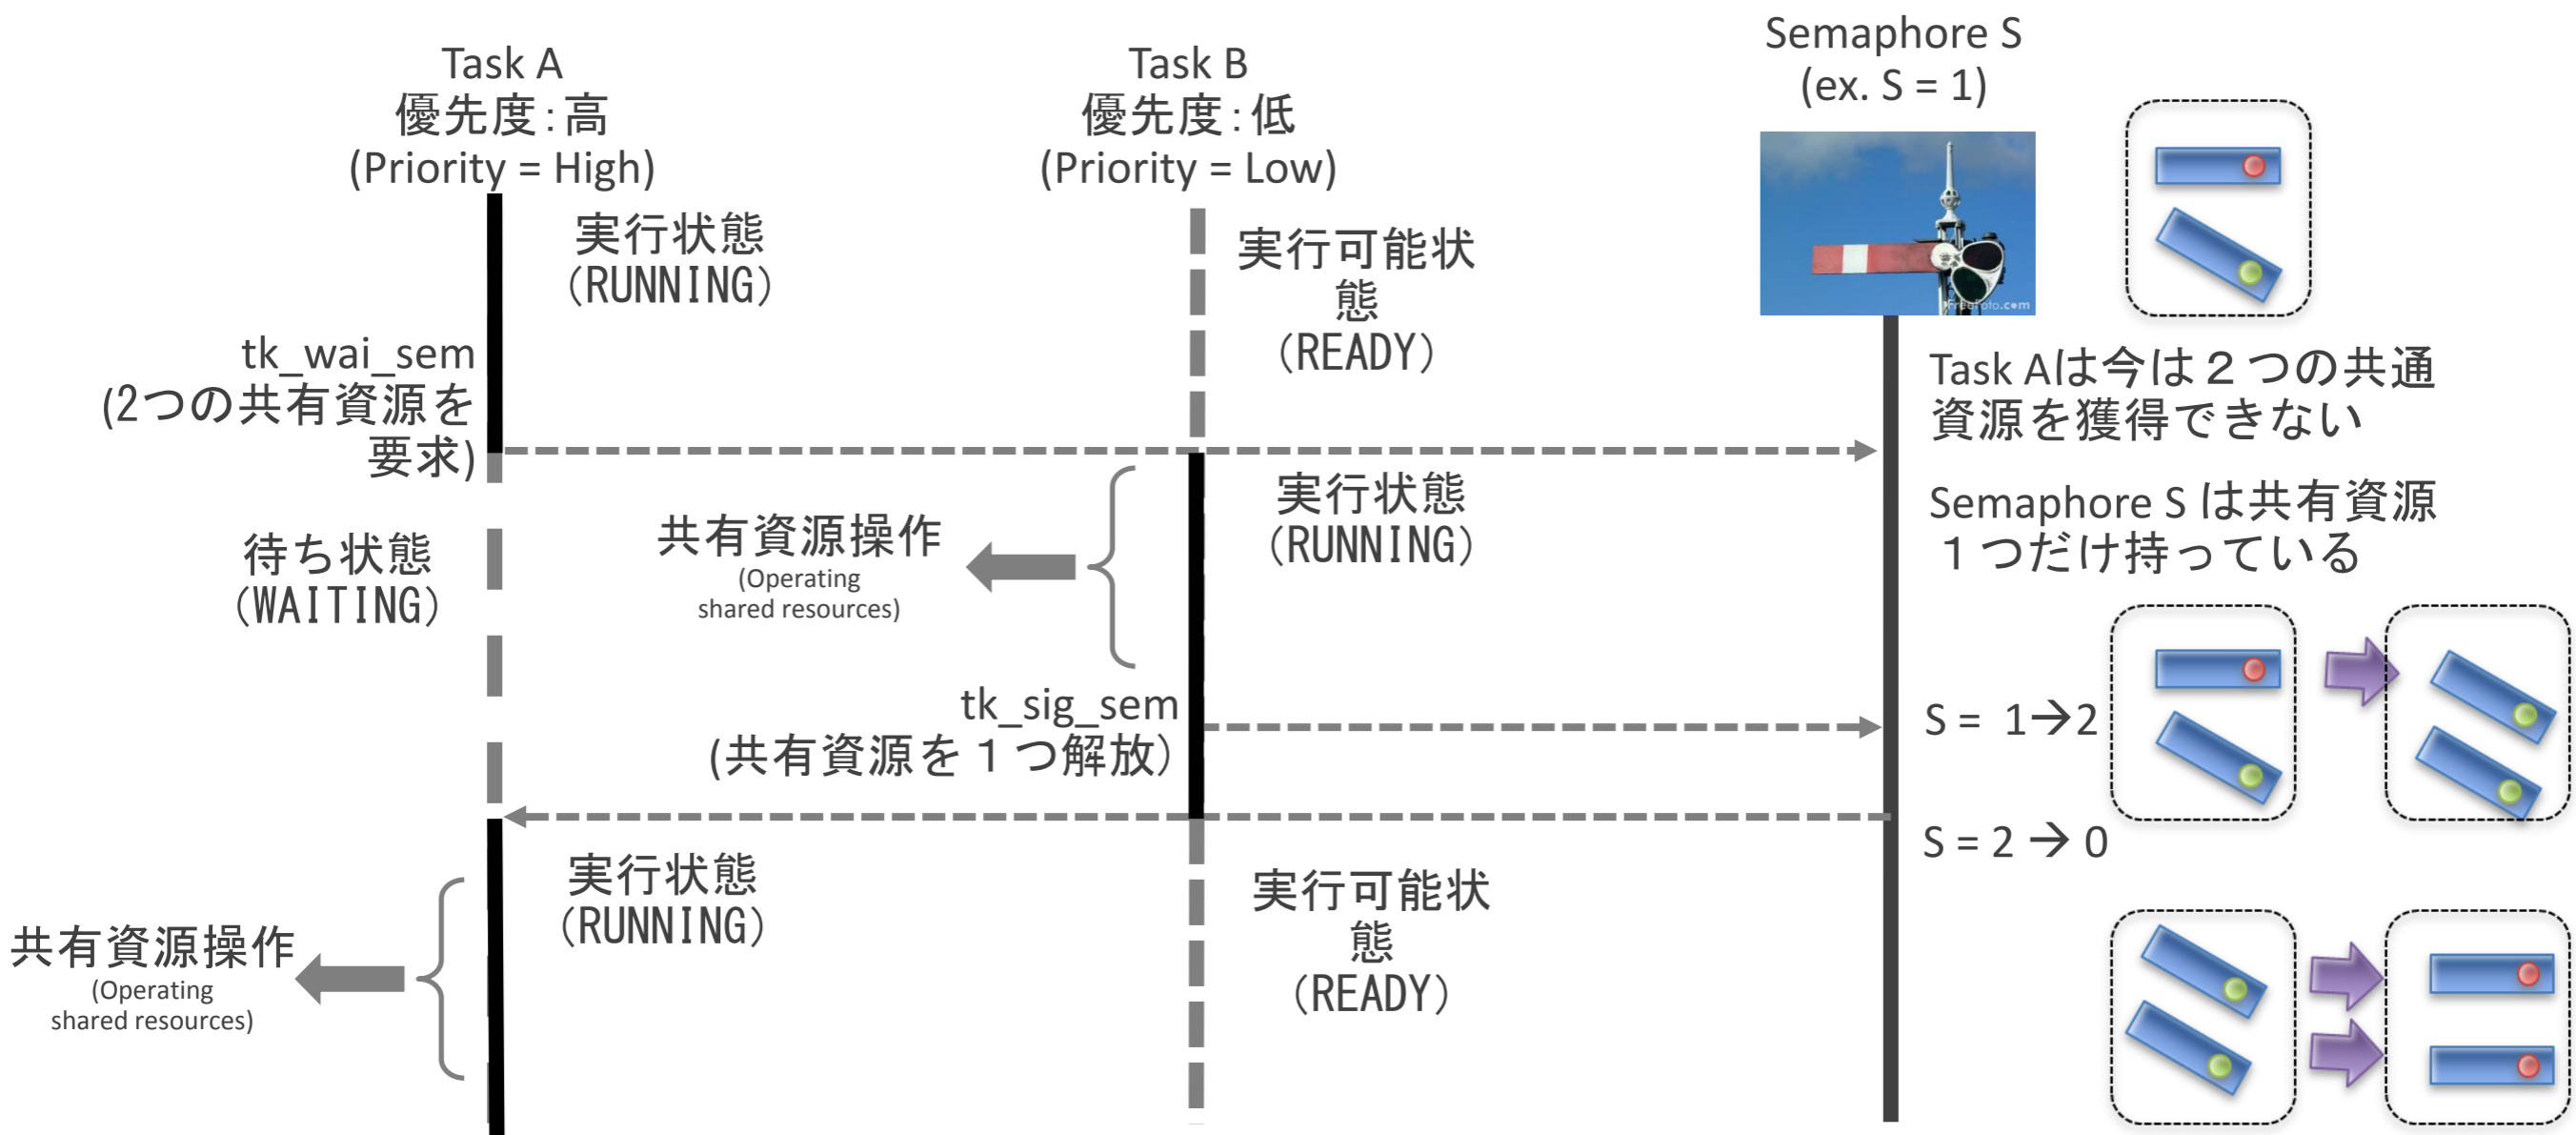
Task A
優先度:高
(Priority = High)

Task B
優先度:低
(Priority = Low)

Semaphore S
(ex. S = 1)

実行状態
(RUNNING)

実行可能状態
(READY)

tk_wai_sem
(2つの共有資源を要求)

Task Aは今は２つの共通資源を獲得できない

Semaphore S は共有資源１つだけ持っている

実行状態
(RUNNING)

待ち状態
(WAITING)

共有資源操作
(Operating shared resources)

tk_sig_sem
(共有資源を１つ解放)

S = 1→2

S = 2 → 0

実行状態
(RUNNING)

実行可能状態
(READY)

共有資源操作
(Operating shared resources)